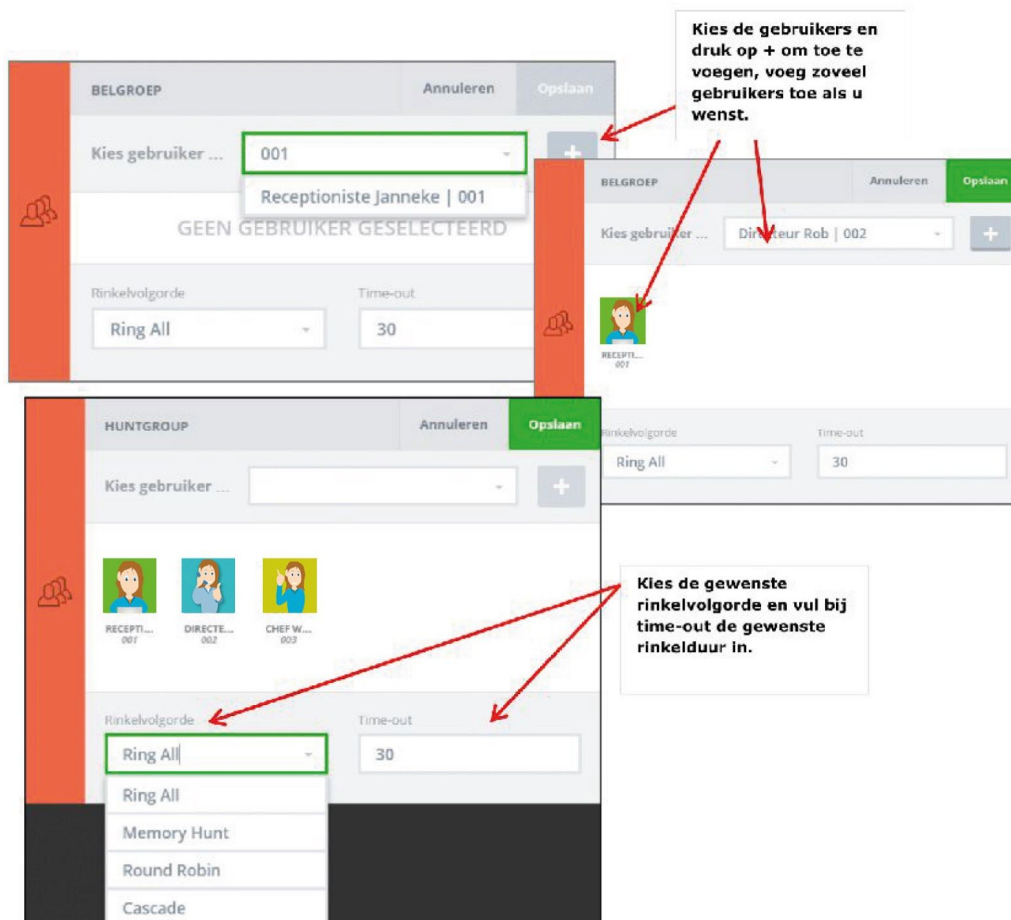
Kies de gebruikers en druk op + om toe te voegen, voeg zoveel gebruikers toe als u wenst.

BELGROEP

Annuleren

Opslaan

Kies gebruiker ...

001

+

Receptioniste Janneke | 001

GEEN GEBRUIKER GESELECTEERD

Rinkelvolgorde

Ring All

Time-out

30

BELGROEP

Annuleren

Opslaan

Kies gebruiker ...

Directeur Rob | 002

+

RECEPTI...
001

Rinkelvolgorde

Ring All

Time-out

30

HUNTGROUP

Annuleren

Opslaan

Kies gebruiker ...

+

RECEPTI...
001

DIRECTE...
002

CHEF W...
003

Kies de gewenste rinkelvolgorde en vul bij time-out de gewenste rinkelduur in.

Rinkelvolgorde

Ring All

Time-out

30

Ring All

Memory Hunt

Round Robin

Cascade